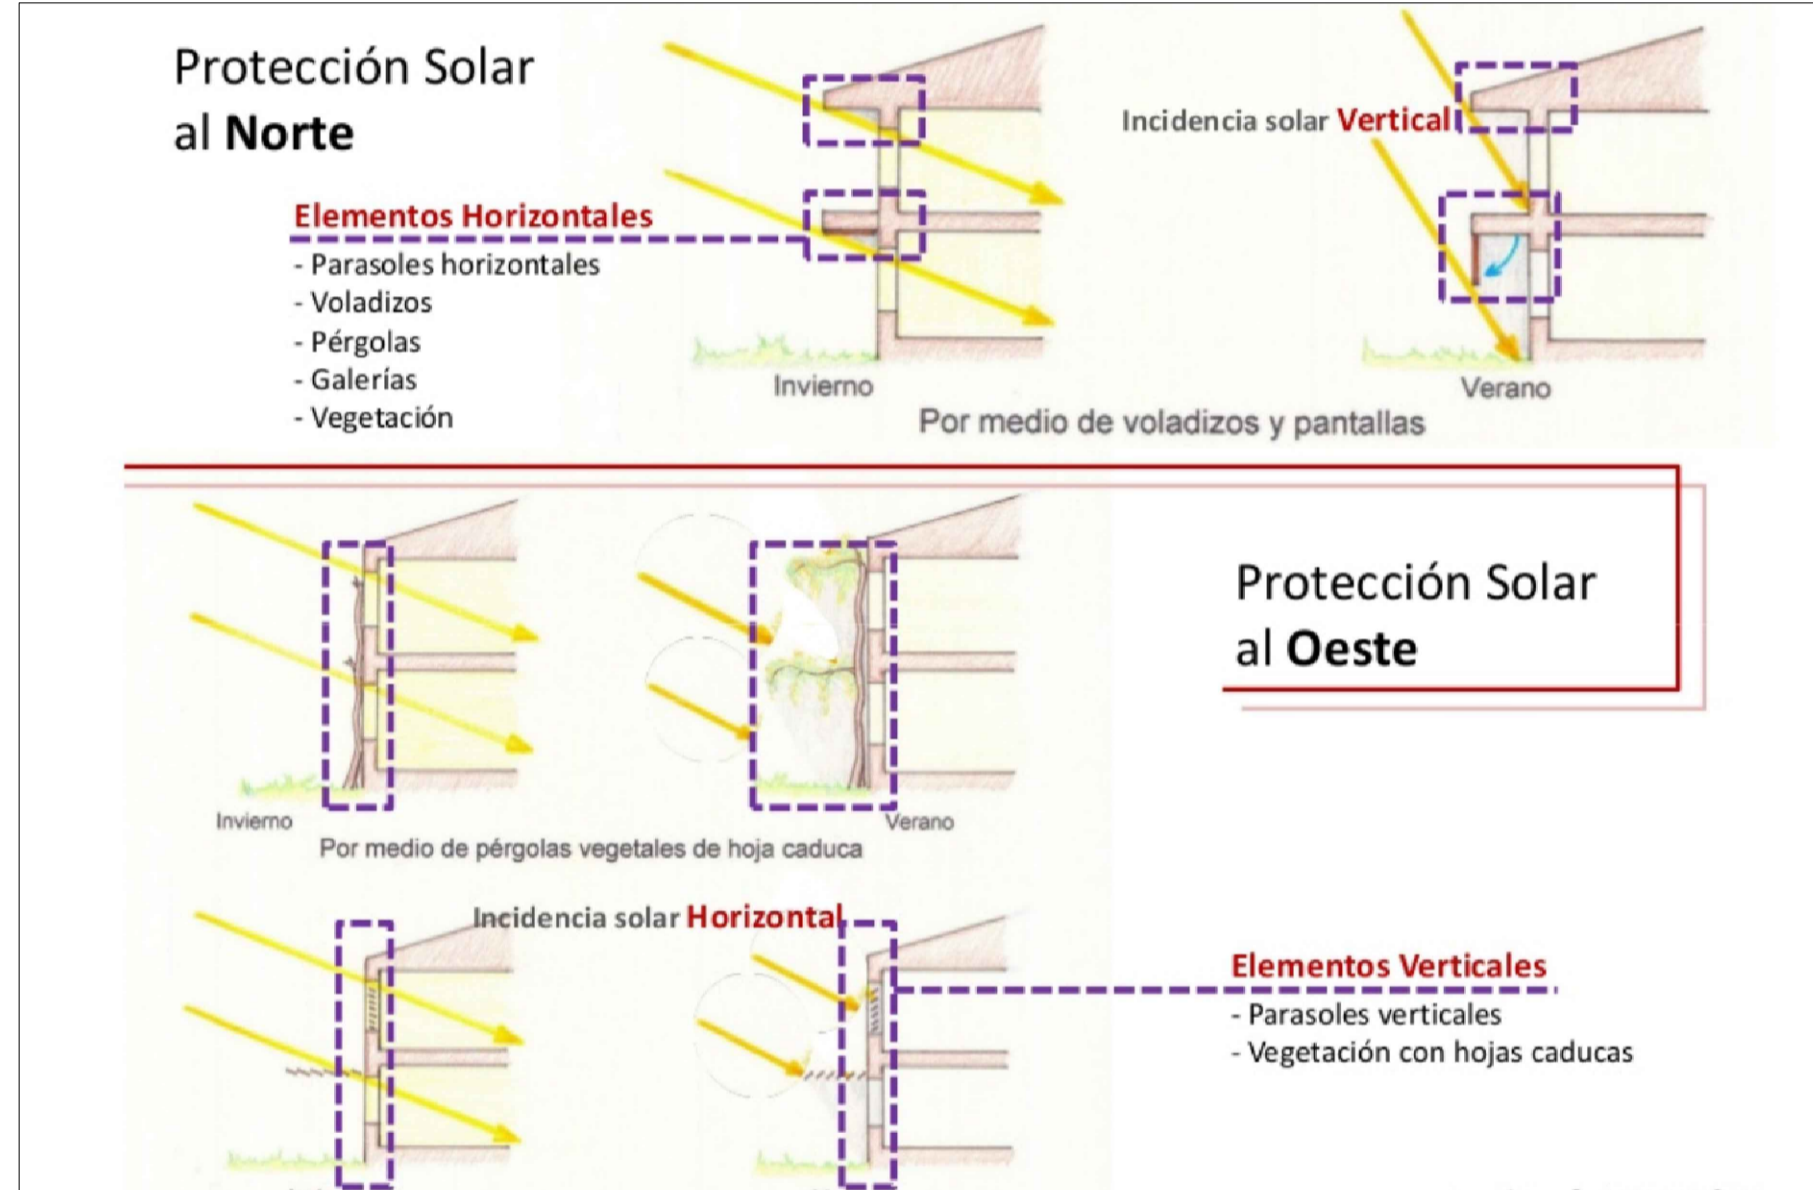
Protección Solar al **Norte**

Incidencia solar **Vertical**

**Elementos Horizontales**
- Parasoles horizontales
- Voladizos
- Pérgolas
- Galerías
- Vegetación

Invierno

Verano

Por medio de voladizos y pantallas

Protección Solar al **Oeste**

Invierno

Verano

Por medio de pérgolas vegetales de hoja caduca

Incidencia solar **Horizontal**

**Elementos Verticales**
- Parasoles verticales
- Vegetación con hojas caducas